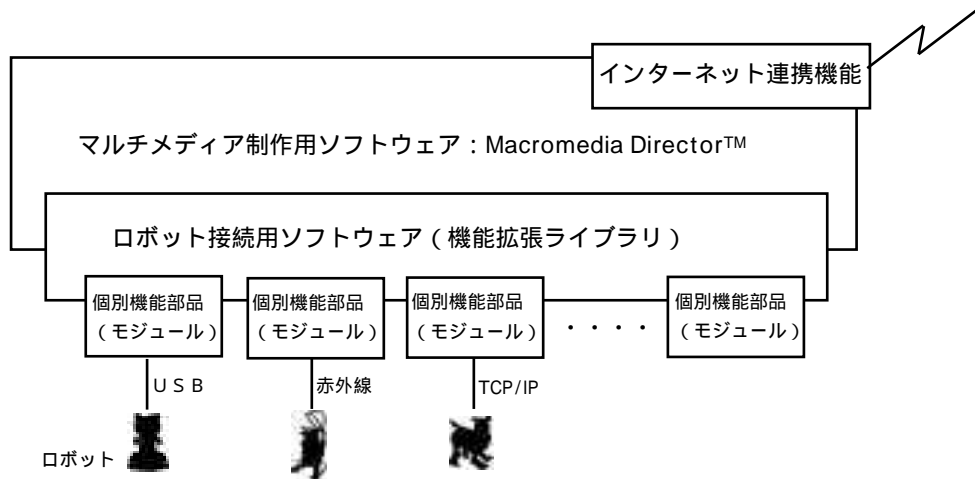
インターネット連携機能

マルチメディア制作用ソフトウェア：Macromedia Director™

ロボット接続用ソフトウェア（機能拡張ライブラリ）

個別機能部品（モジュール）

個別機能部品（モジュール）

個別機能部品（モジュール）

・・・・

個別機能部品（モジュール）

ＵＳＢ

赤外線

TCP/IP

ロボット